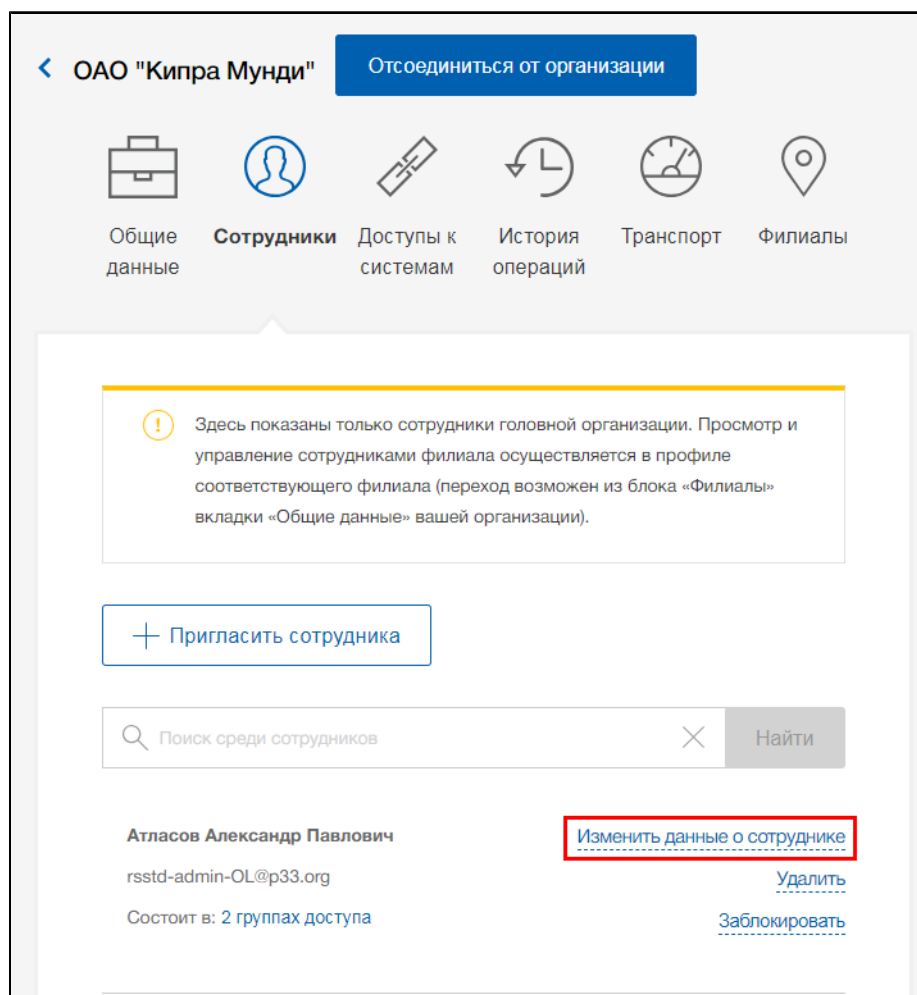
ОАО "Кипра Мунди"

Отсоединиться от организации

Общие данные

Сотрудники

Доступы к системам

История операций

Транспорт

Филиалы

Здесь показаны только сотрудники головной организации. Просмотр и управление сотрудниками филиала осуществляется в профиле соответствующего филиала (переход возможен из блока «Филиалы» вкладки «Общие данные» вашей организации).

+ Пригласить сотрудника

Поиск среди сотрудников

Найти

Атласов Александр Павлович

Изменить данные о сотруднике

rsstd-admin-OL@p33.org

Удалить

Состоит в: 2 группах доступа

Заблокировать